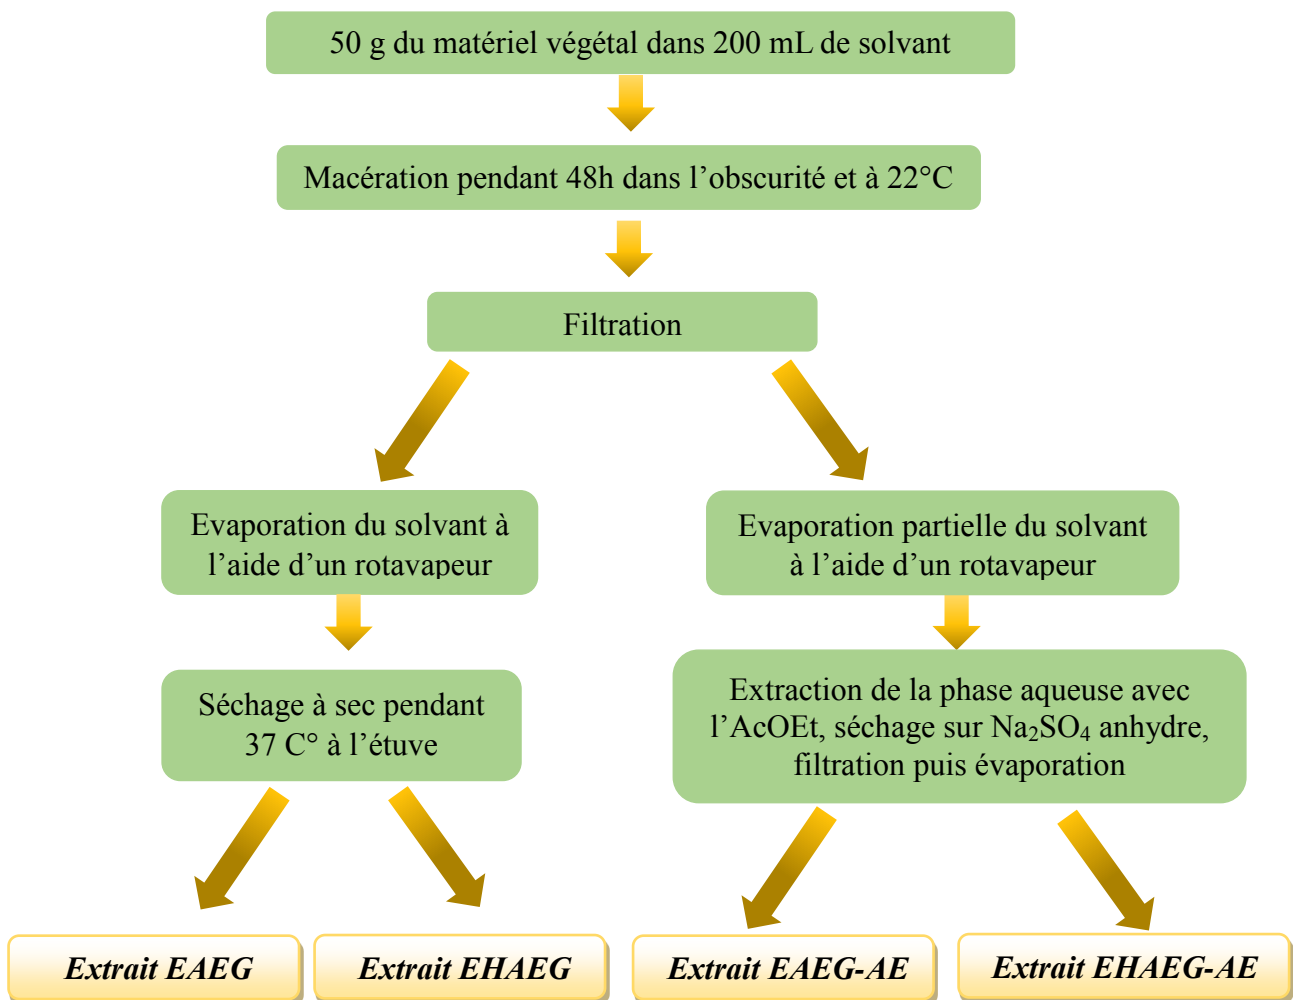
50 g du matériel végétal dans 200 mL de solvant

Macération pendant 48h dans l'obscurité et à 22°C

Filtration

Evaporation du solvant à l'aide d'un rotavapeur

Evaporation partielle du solvant à l'aide d'un rotavapeur

Séchage à sec pendant 37 C° à l'étuve

Extraction de la phase aqueuse avec l'AcOEt, séchage sur $Na_2SO_4$ anhydre, filtration puis évaporation

Extrait EAEG

Extrait EHAEG

Extrait EAEG-AE

Extrait EHAEG-AE